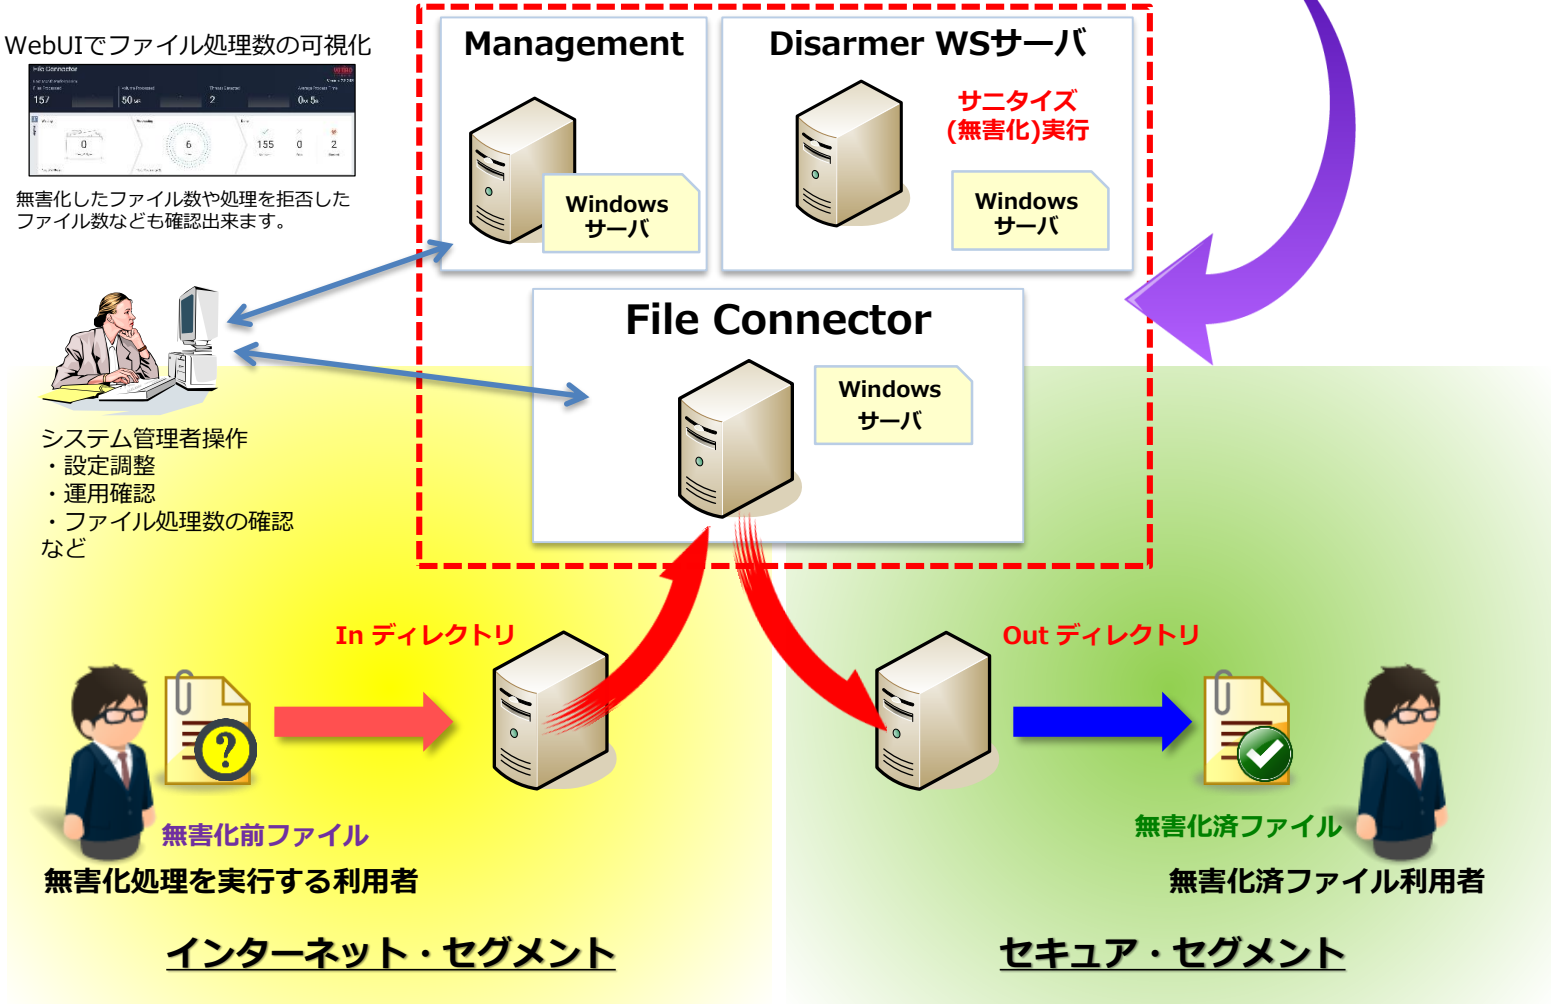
WebUIでファイル処理数の可視化

File Connector

157 50 2 0 6 155 0 2

無害化したファイル数や処理を拒否したファイル数なども確認出来ます。

Management

Windows サーバ

Disarmer WSサーバ

サニタイズ (無害化)実行

Windows サーバ

File Connector

Windows サーバ

システム管理者操作
・設定調整
・運用確認
・ファイル処理数の確認
など

In ディレクトリ

Out ディレクトリ

無害化前ファイル

無害化処理を実行する利用者

無害化済ファイル

無害化済ファイル利用者

インターネット・セグメント

セキュア・セグメント